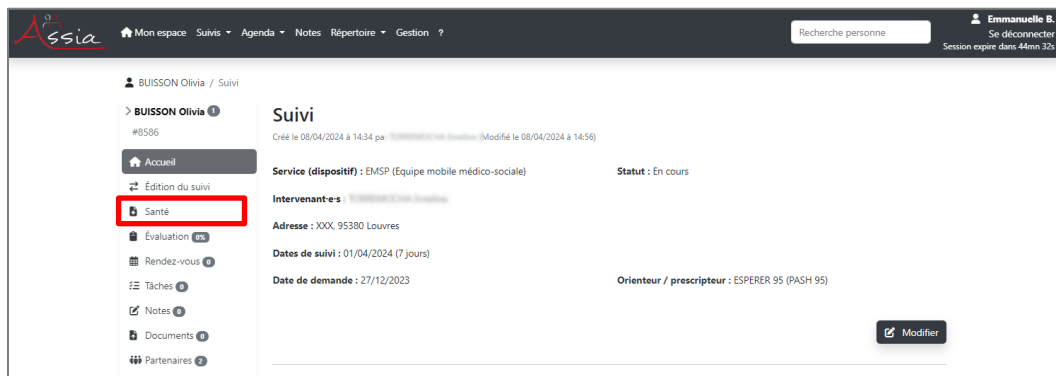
Assia Mon espace Suivis ▾ Agenda ▾ Notes Répertoire ▾ Gestion ?

Recherche personne

Emmanuelle B.
Se déconnecter
Session expire dans 44mn 32s

BUISSON Olivia / Suivi

> BUISSON Olivia 1
#8586

Accueil
Édition du suivi
Santé
Évaluation 0%
Rendez-vous 0
Tâches 0
Notes 0
Documents 0
Partenaires 2

Suivi

Créé le 08/04/2024 à 14:34 par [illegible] (Modifié le 08/04/2024 à 14:56)

Service (dispositif) : EMSP (Equipe mobile médico-sociale)

Statut : En cours

Intervenant·e·s : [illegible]

Adresse : XXX, 95380 Louvres

Dates de suivi : 01/04/2024 (7 jours)

Date de demande : 27/12/2023

Orienteur / prescripteur : ESPERER 95 (PASH 95)

Modifier